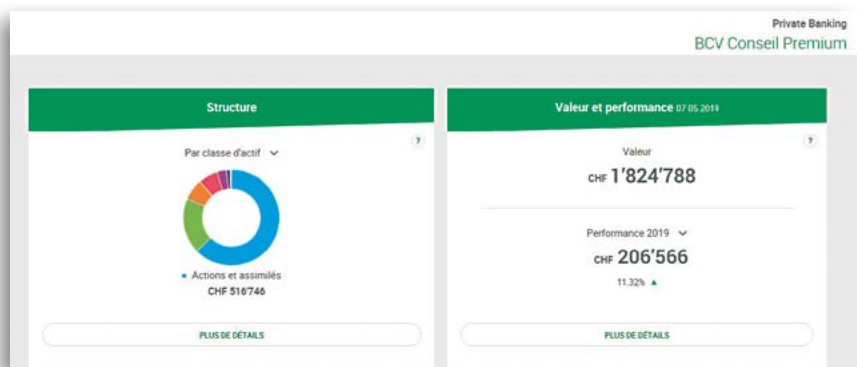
Private Banking
BCV Conseil Premium

Structure

?

Par classe d'actif

Actions et assimilés
CHF 516'746

PLUS DE DÉTAILS

Valeur et performance 07.05.2019

?

Valeur
CHF 1'824'788

Performance 2019
CHF 206'566
11.32% ▲

PLUS DE DÉTAILS